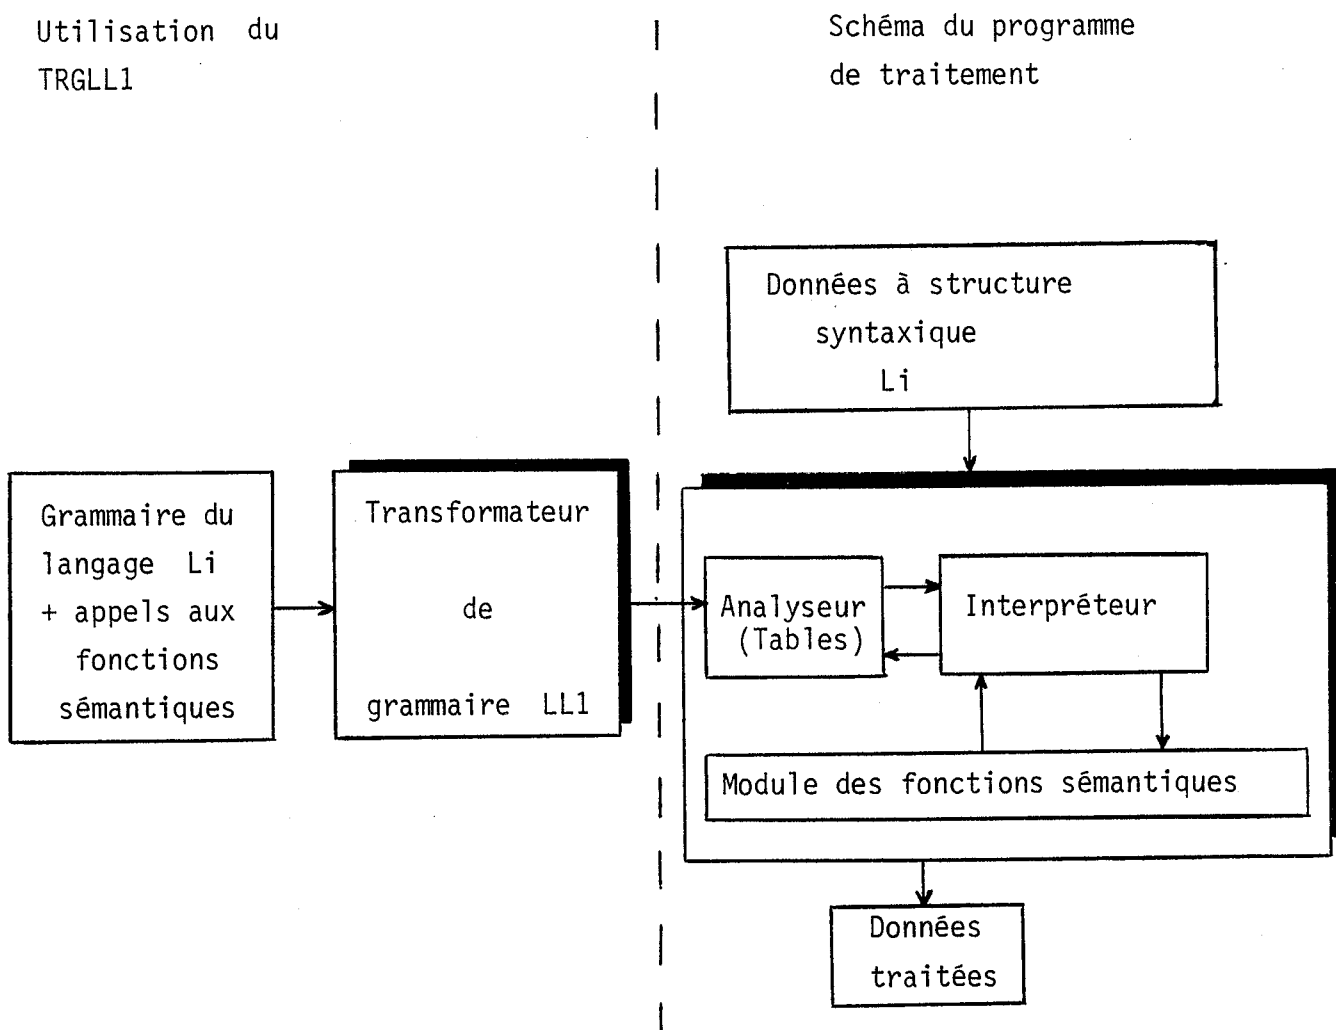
Utilisation du TRGLL1

Schéma du programme de traitement

Données à structure syntaxique Li

Grammaire du langage Li + appels aux fonctions sémantiques

Transformateur de grammaire LL1

Analyseur (Tables)

Interpréteur

Module des fonctions sémantiques

Données traitées